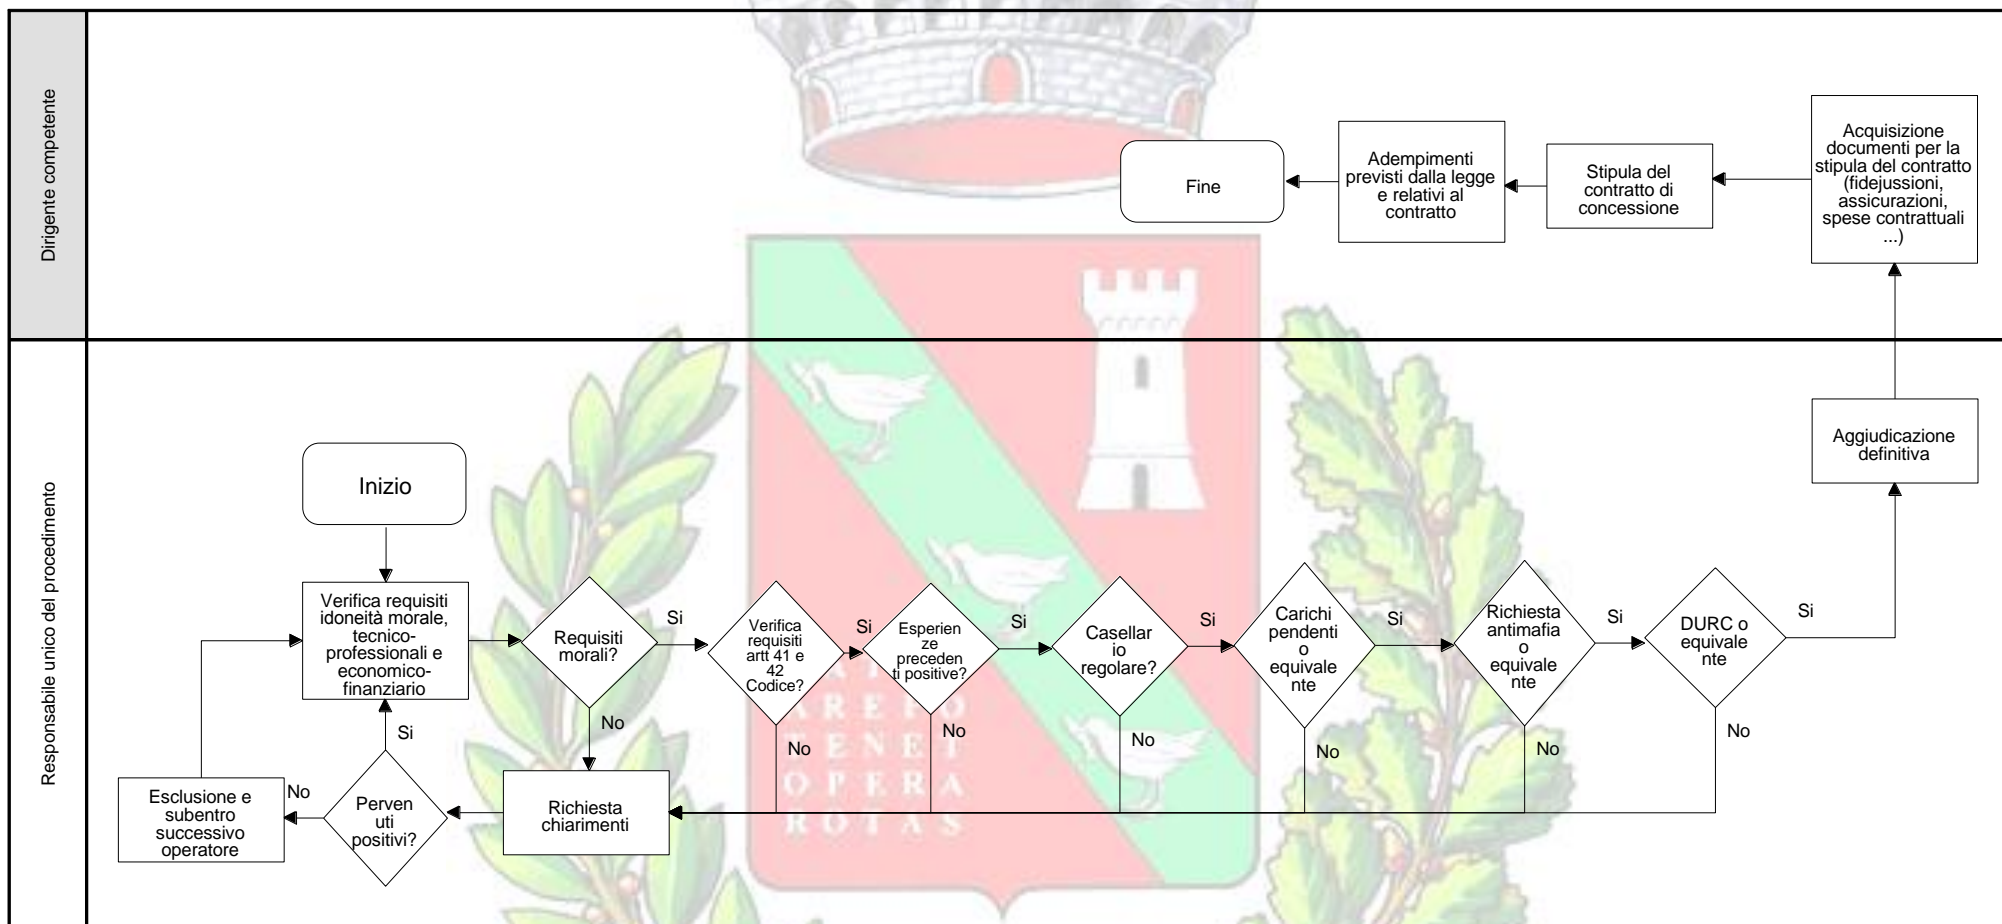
Dirigente competente

Fine

Adempimenti previsti dalla legge e relativi al contratto

Stipula del contratto di concessione

Acquisizione documenti per la stipula del contratto (fidejussioni, assicurazioni, spese contrattuali ...)

Responsabile unico del procedimento

Aggiudicazione definitiva

Inizio

Verifica requisiti idoneità morale, tecnico-professionali e economico-finanziario

Requisiti morali?

Si

Verifica requisiti artt 41 e 42 Codice?

Si

Esperienze precedenti positive?

Si

Casellario regolare?

Si

Carichi pendenti o equivalente

Si

Richiesta antimafia o equivalente

Si

DURC o equivalente

Si

No

No

No

No

No

No

No

Si

No

Esclusione e subentro successivo operatore

Pervenuti positivi?

Richiesta chiarimenti

SARETO TENET OPERA ROTAS